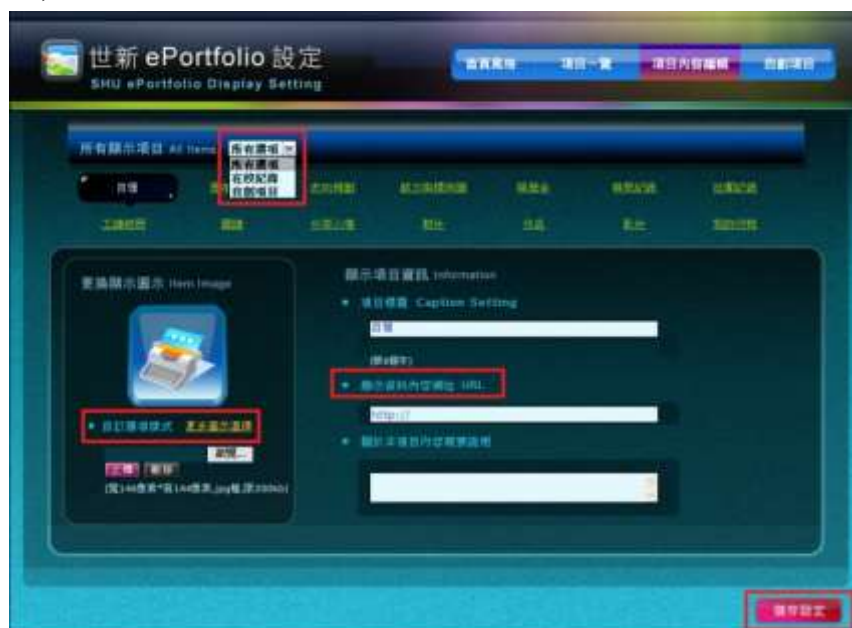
世新 ePortfolio 設定
SHU ePortfolio Display Setting

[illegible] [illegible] 項目內容編輯 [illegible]

所有顯示項目 All Items 所有選項
所有選項
在校紀錄
自訂項目

自傳 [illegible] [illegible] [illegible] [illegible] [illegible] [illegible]
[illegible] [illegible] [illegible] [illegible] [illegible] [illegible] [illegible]

更換顯示圖示 Item Image

自訂圖像樣式 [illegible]

瀏覽...
上傳 刪除
(寬)144像素*(高)144像素,jpg檔,限200kb

顯示項目資訊 Information
項目標題 Caption Setting
自傳
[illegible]
顯示資料內容網址 URL
http://
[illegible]

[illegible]